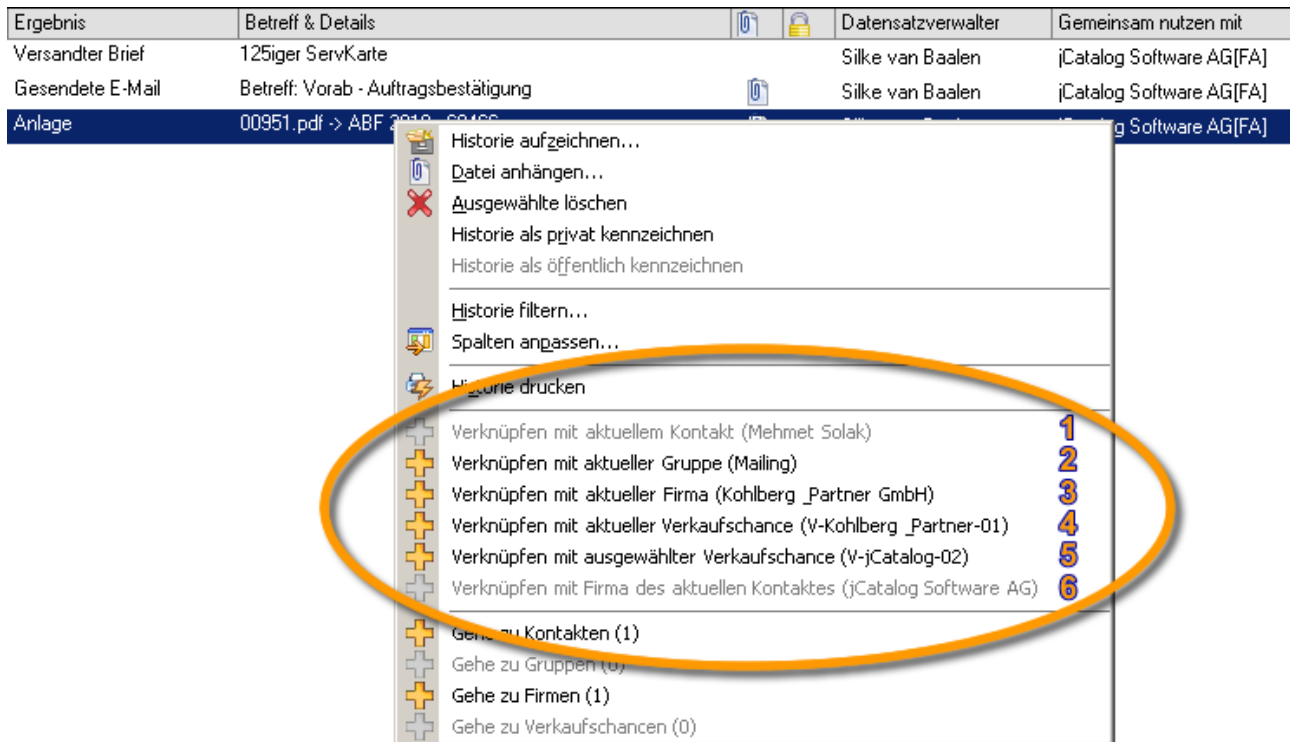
| Ergebnis | Betreff & Details | | | Datensatzverwalter | Gemeinsam nutzen mit |
|---|---|---|---|---|---|
| Versandter Brief | 125iger ServKarte | | | Silke van Baalen | jCatalog Software AG[FA] |
| Gesendete E-Mail | Betreff: Vorab - Auftragsbestätigung | | | Silke van Baalen | jCatalog Software AG[FA] |
| Anlage | 00951.pdf -> ABF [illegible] | | | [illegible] | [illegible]g Software AG[FA] |

Historie aufzeichnen...
Datei anhängen...
Ausgewählte löschen
Historie als privat kennzeichnen
Historie als öffentlich kennzeichnen

Historie filtern...
Spalten anpassen...

Historie drucken

Verknüpfen mit aktuellem Kontakt (Mehmet Solak) 1
Verknüpfen mit aktueller Gruppe (Mailing) 2
Verknüpfen mit aktueller Firma (Kohlberg _Partner GmbH) 3
Verknüpfen mit aktueller Verkaufschance (V-Kohlberg _Partner-01) 4
Verknüpfen mit ausgewählter Verkaufschance (V-jCatalog-02) 5
Verknüpfen mit Firma des aktuellen Kontaktes (jCatalog Software AG) 6

Gehe zu Kontakten (1)
Gehe zu Gruppen (0)
Gehe zu Firmen (1)
Gehe zu Verkaufschancen (0)